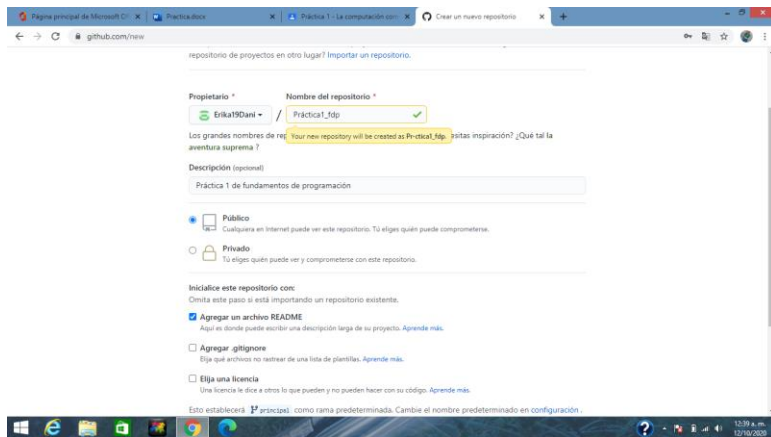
Página principal de Microsoft Of ×
Practica.docx ×
Práctica 1 - La computación com ×
Crear un nuevo repositorio ×
+

github.com/new

repositorio de proyectos en otro lugar? Importar un repositorio.

Propietario *
Nombre del repositorio *
Erika19Dani
/
Práctica1_fdp

Los grandes nombres de rep Your new repository will be created as Pr-ctica1_fdp. esitas inspiración? ¿Qué tal la aventura suprema ?

Descripción (opcional)
Práctica 1 de fundamentos de programación

Público
Cualquiera en Internet puede ver este repositorio. Tú eliges quién puede comprometerse.

Privado
Tú eliges quién puede ver y comprometerse con este repositorio.

Inicialice este repositorio con:
Omita este paso si está importando un repositorio existente.

Agregar un archivo README
Aquí es donde puede escribir una descripción larga de su proyecto. Aprende más.

Agregar .gitignore
Elija qué archivos no rastrear de una lista de plantillas. Aprende más.

Elija una licencia
Una licencia le dice a otros lo que pueden y no pueden hacer con su código. Aprende más.

Esto establecerá principal como rama predeterminada. Cambie el nombre predeterminado en configuración .

12:39 a. m.
12/10/2020